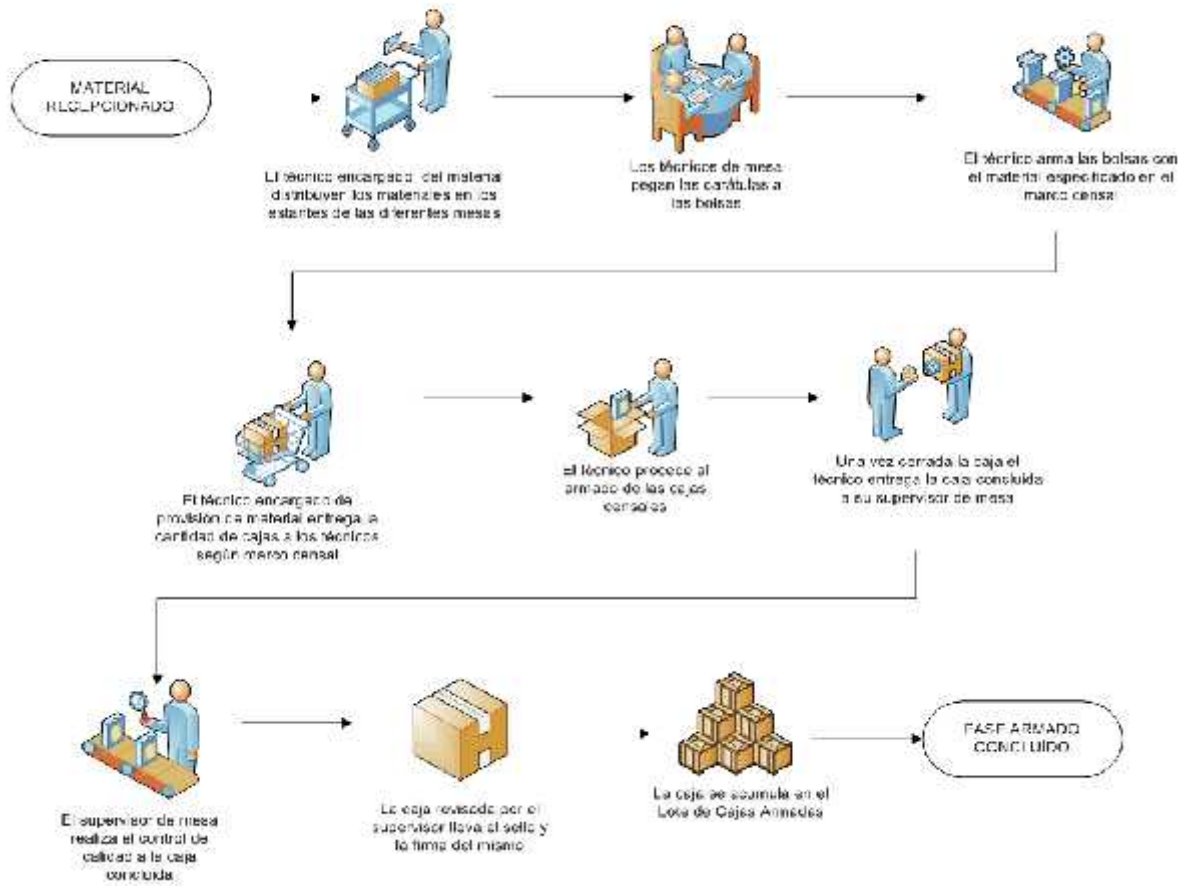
MATERIAL RECEPCIONADO

El técnico encargado del material distribuye los materiales en los estantes de las diferentes mesas

Los técnicos de mesa pegan las carátulas a las bolsas

El técnico arma las bolsas con el material especificado en el marco censal

El técnico encargado de provisión de material entrega la cantidad de cajas a los técnicos según marco censal

El técnico procede al armado de las cajas censales

Una vez cerrada la caja el técnico entrega la caja concluida a su supervisor de mesa

El supervisor de mesa realiza el control de calidad a la caja concluida

La caja revisada por el supervisor lleva el sello y la firma del mismo

La caja se acumula en el Lote de Cajas Armadas

FASE ARMADO CONCLUIDO